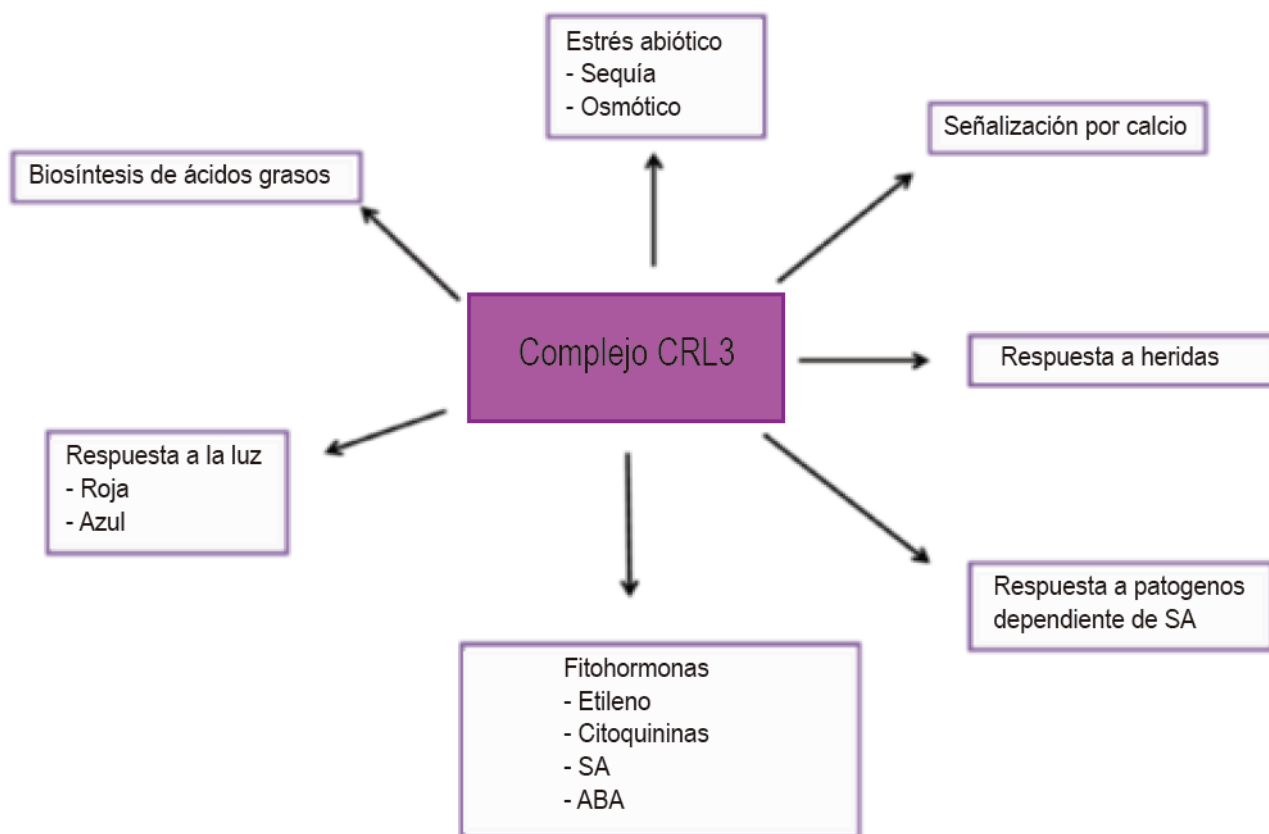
Estrés abiótico
- Sequía
- Osmótico

Señalización por calcio

Biosíntesis de ácidos grasos

Complejo CRL3

Respuesta a heridas

Respuesta a la luz
- Roja
- Azul

Respuesta a patogenos dependiente de SA

Fitohormonas
- Etileno
- Citoquininas
- SA
- ABA